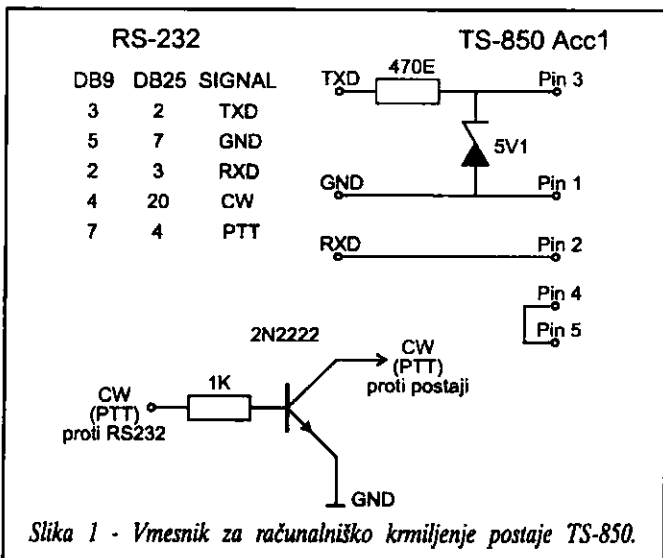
RS-232

| DB9 | DB25 | SIGNAL |
|---|---|---|
| 3 | 2 | TXD |
| 5 | 7 | GND |
| 2 | 3 | RXD |
| 4 | 20 | CW |
| 7 | 4 | PTT |

TS-850 Acc1

TXD 470E Pin 3

5V1

GND Pin 1

RXD Pin 2

Pin 4

Pin 5

2N2222

CW (PTT) proti postaji

1K

CW (PTT) proti RS232

GND

Slika 1 - Vmesnik za računalniško krmiljenje postaje TS-850.